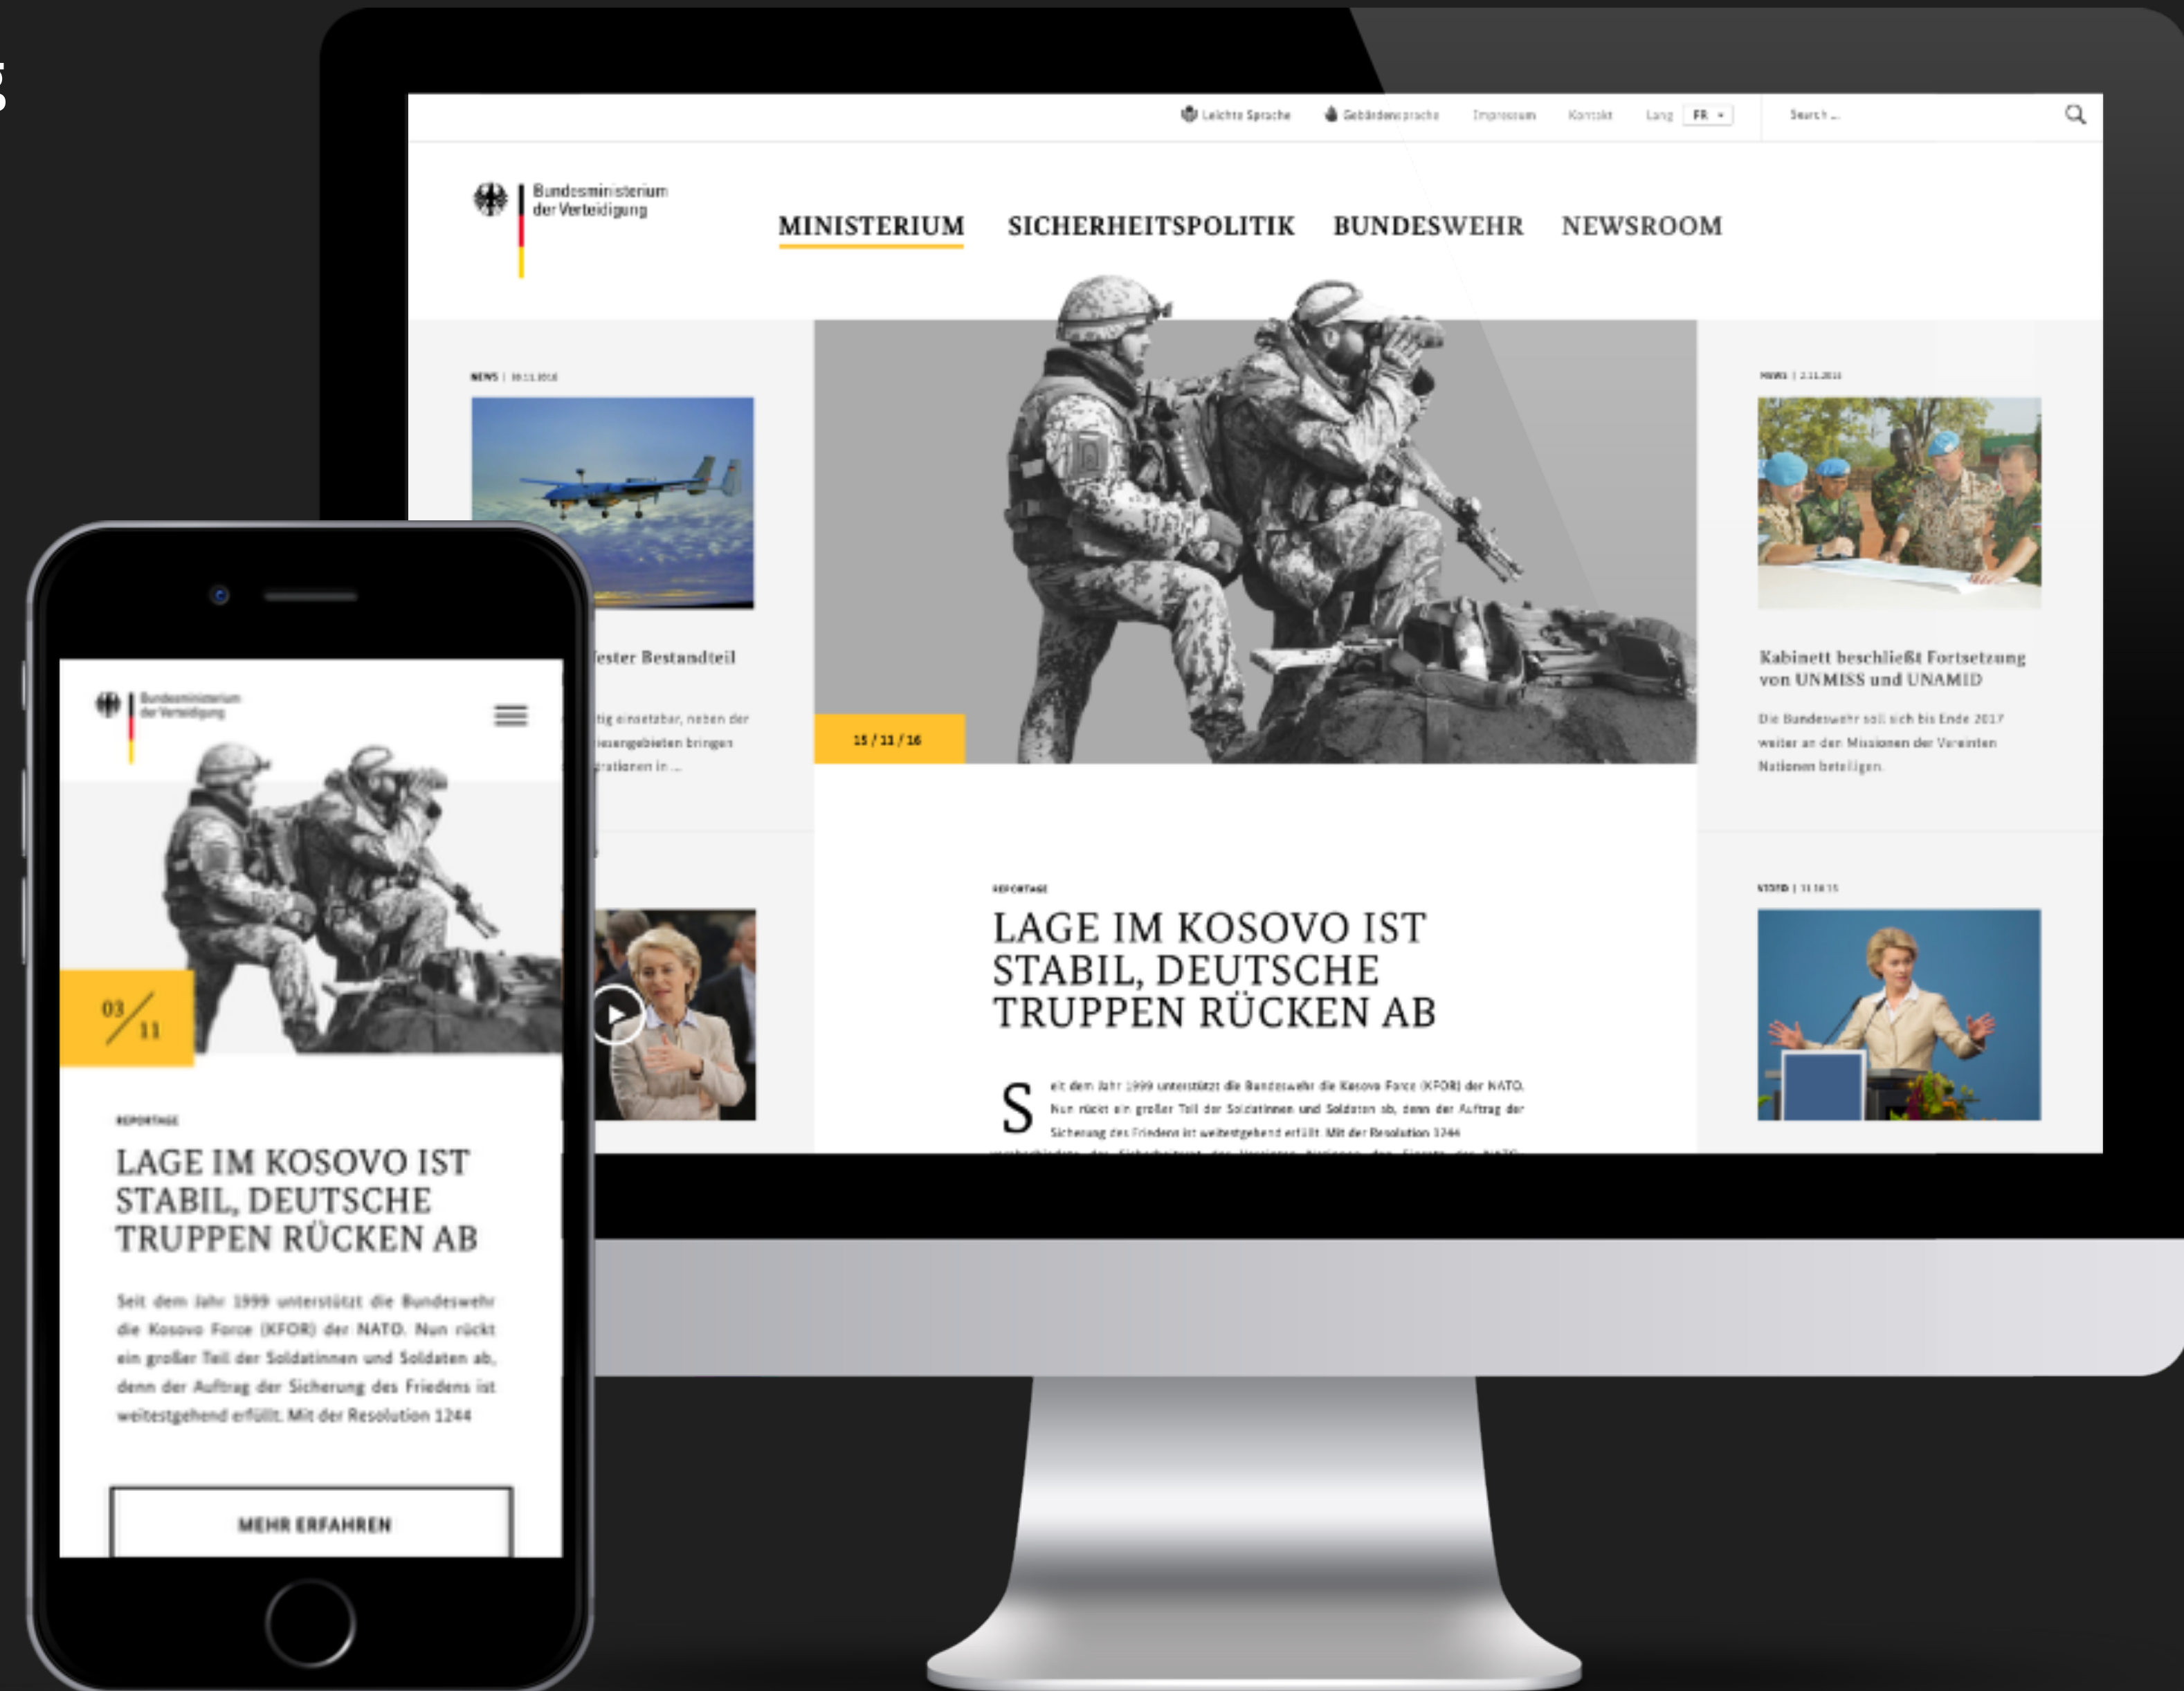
Leichte Sprache Gebärdensprache Impressum Kontakt Lang FR Search ...

Bundesministerium der Verteidigung

MINISTERIUM SICHERHEITSPOLITIK BUNDESWEHR NEWSROOM

NEWS | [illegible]

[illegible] fester Bestandteil

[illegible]tig einsetzbar, neben der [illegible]satzgebieten bringen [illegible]rationen in ...

15 / 11 / 16

NEWS | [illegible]

Kabinett beschließt Fortsetzung von UNMISS und UNAMID

Die Bundeswehr soll sich bis Ende 2017 weiter an den Missionen der Vereinten Nationen beteiligen.

REPORTAGE

LAGE IM KOSOVO IST STABIL, DEUTSCHE TRUPPEN RÜCKEN AB

Seit dem Jahr 1999 unterstützt die Bundeswehr die Kosovo Force (KFOR) der NATO. Nun rückt ein großer Teil der Soldatinnen und Soldaten ab, denn der Auftrag der Sicherung des Friedens ist weitestgehend erfüllt. Mit der Resolution 1244 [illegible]

VIDEO | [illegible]

Bundesministerium der Verteidigung

03/11

REPORTAGE

LAGE IM KOSOVO IST STABIL, DEUTSCHE TRUPPEN RÜCKEN AB

Seit dem Jahr 1999 unterstützt die Bundeswehr die Kosovo Force (KFOR) der NATO. Nun rückt ein großer Teil der Soldatinnen und Soldaten ab, denn der Auftrag der Sicherung des Friedens ist weitestgehend erfüllt. Mit der Resolution 1244

MEHR ERFAHREN